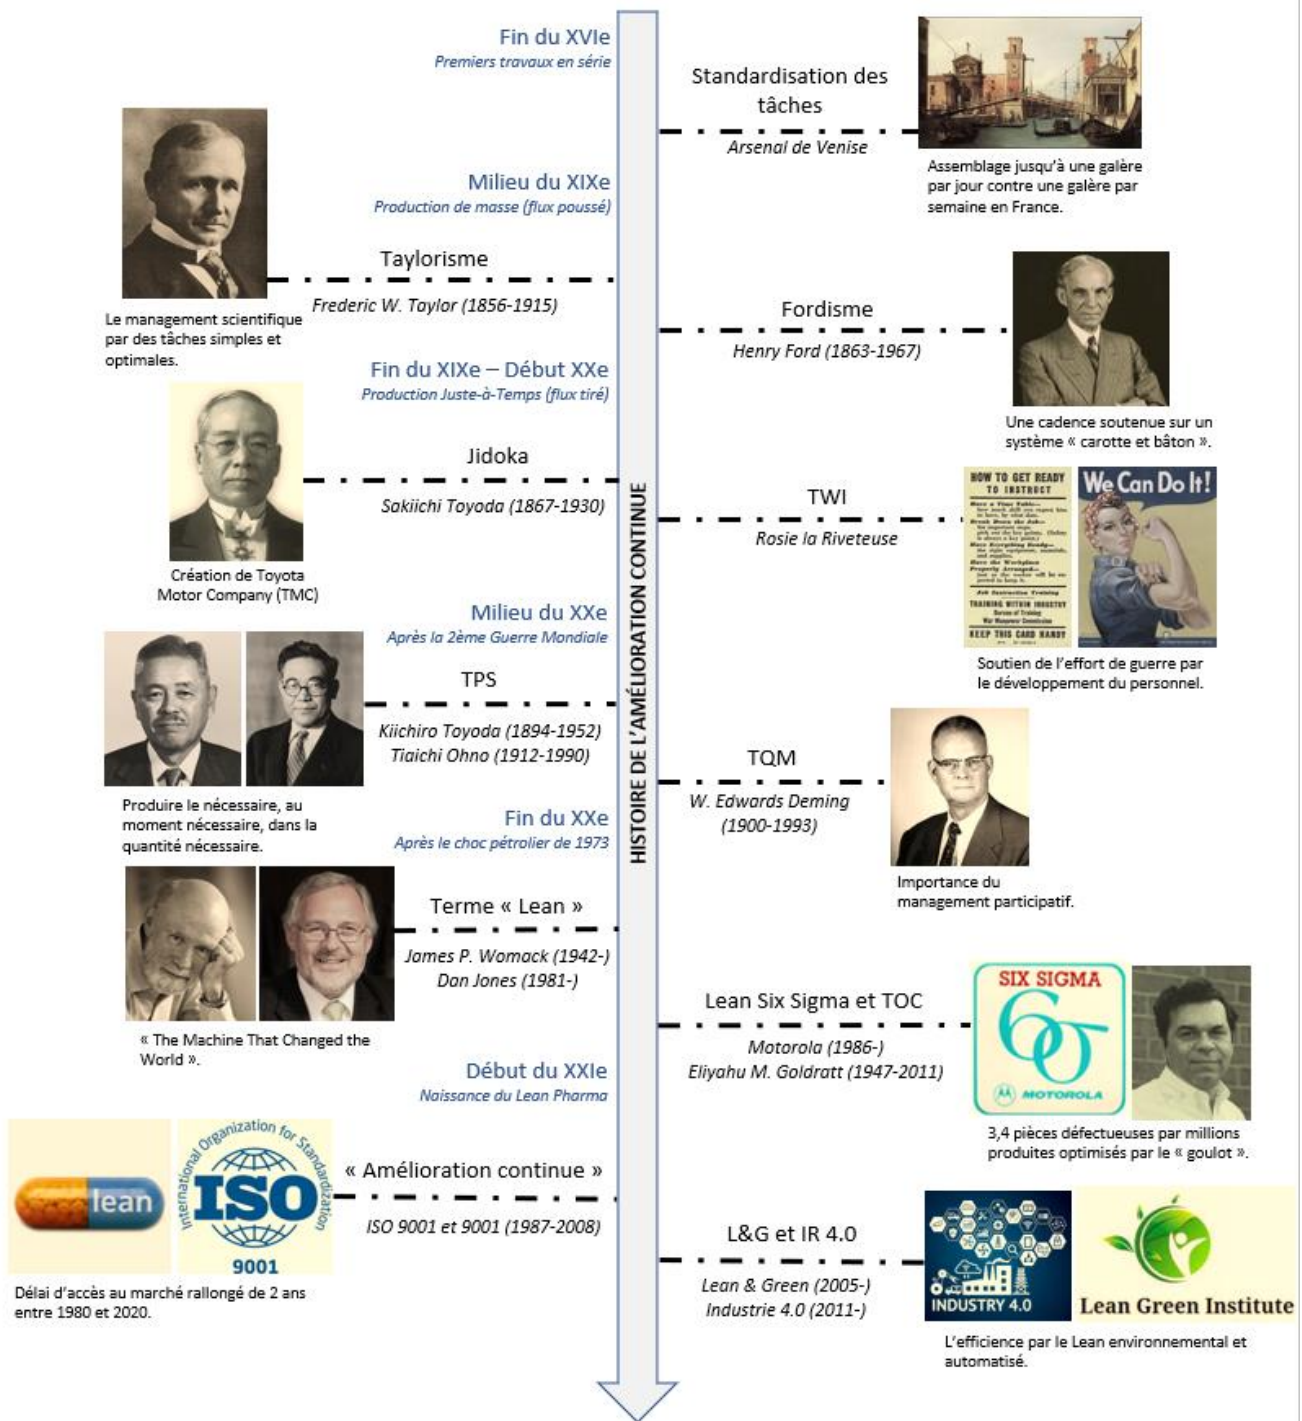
HISTOIRE DE L'AMÉLIORATION CONTINUE

Fin du XVIe
Premiers travaux en série

Standardisation des tâches
Arsenal de Venise

Assemblage jusqu'à une galère par jour contre une galère par semaine en France.

Milieu du XIXe
Production de masse (flux poussé)

Taylorisme
Frederic W. Taylor (1856-1915)

Le management scientifique par des tâches simples et optimales.

Fordisme
Henry Ford (1863-1967)

Une cadence soutenue sur un système « carotte et bâton ».

Fin du XIXe – Début XXe
Production Juste-à-Temps (flux tiré)

Jidoka
Sakiichi Toyoda (1867-1930)

Création de Toyota Motor Company (TMC)

TWI
Rosie la Riveteuse

HOW TO GET READY TO INSTRUCT
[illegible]
TRAINING WITHIN INDUSTRY
KEEP THIS CARD HANDY

We Can Do It!

Soutien de l'effort de guerre par le développement du personnel.

Milieu du XXe
Après la 2ème Guerre Mondiale

TPS
Kiichiro Toyoda (1894-1952)
Tiaichi Ohno (1912-1990)

Produire le nécessaire, au moment nécessaire, dans la quantité nécessaire.

TQM
W. Edwards Deming (1900-1993)

Importance du management participatif.

Fin du XXe
Après le choc pétrolier de 1973

Terme « Lean »
James P. Womack (1942-)
Dan Jones (1981-)

« The Machine That Changed the World ».

Lean Six Sigma et TOC
Motorola (1986-)
Eliyahu M. Goldratt (1947-2011)

SIX SIGMA
MOTOROLA

3,4 pièces défectueuses par millions produites optimisés par le « goulot ».

Début du XXIe
Naissance du Lean Pharma

« Amélioration continue »
ISO 9001 et 9001 (1987-2008)

lean
International Organization for Standardization
ISO
9001

Délai d'accès au marché rallongé de 2 ans entre 1980 et 2020.

L&G et IR 4.0
Lean & Green (2005-)
Industrie 4.0 (2011-)

INDUSTRY 4.0
Lean Green Institute

L'efficience par le Lean environnemental et automatisé.